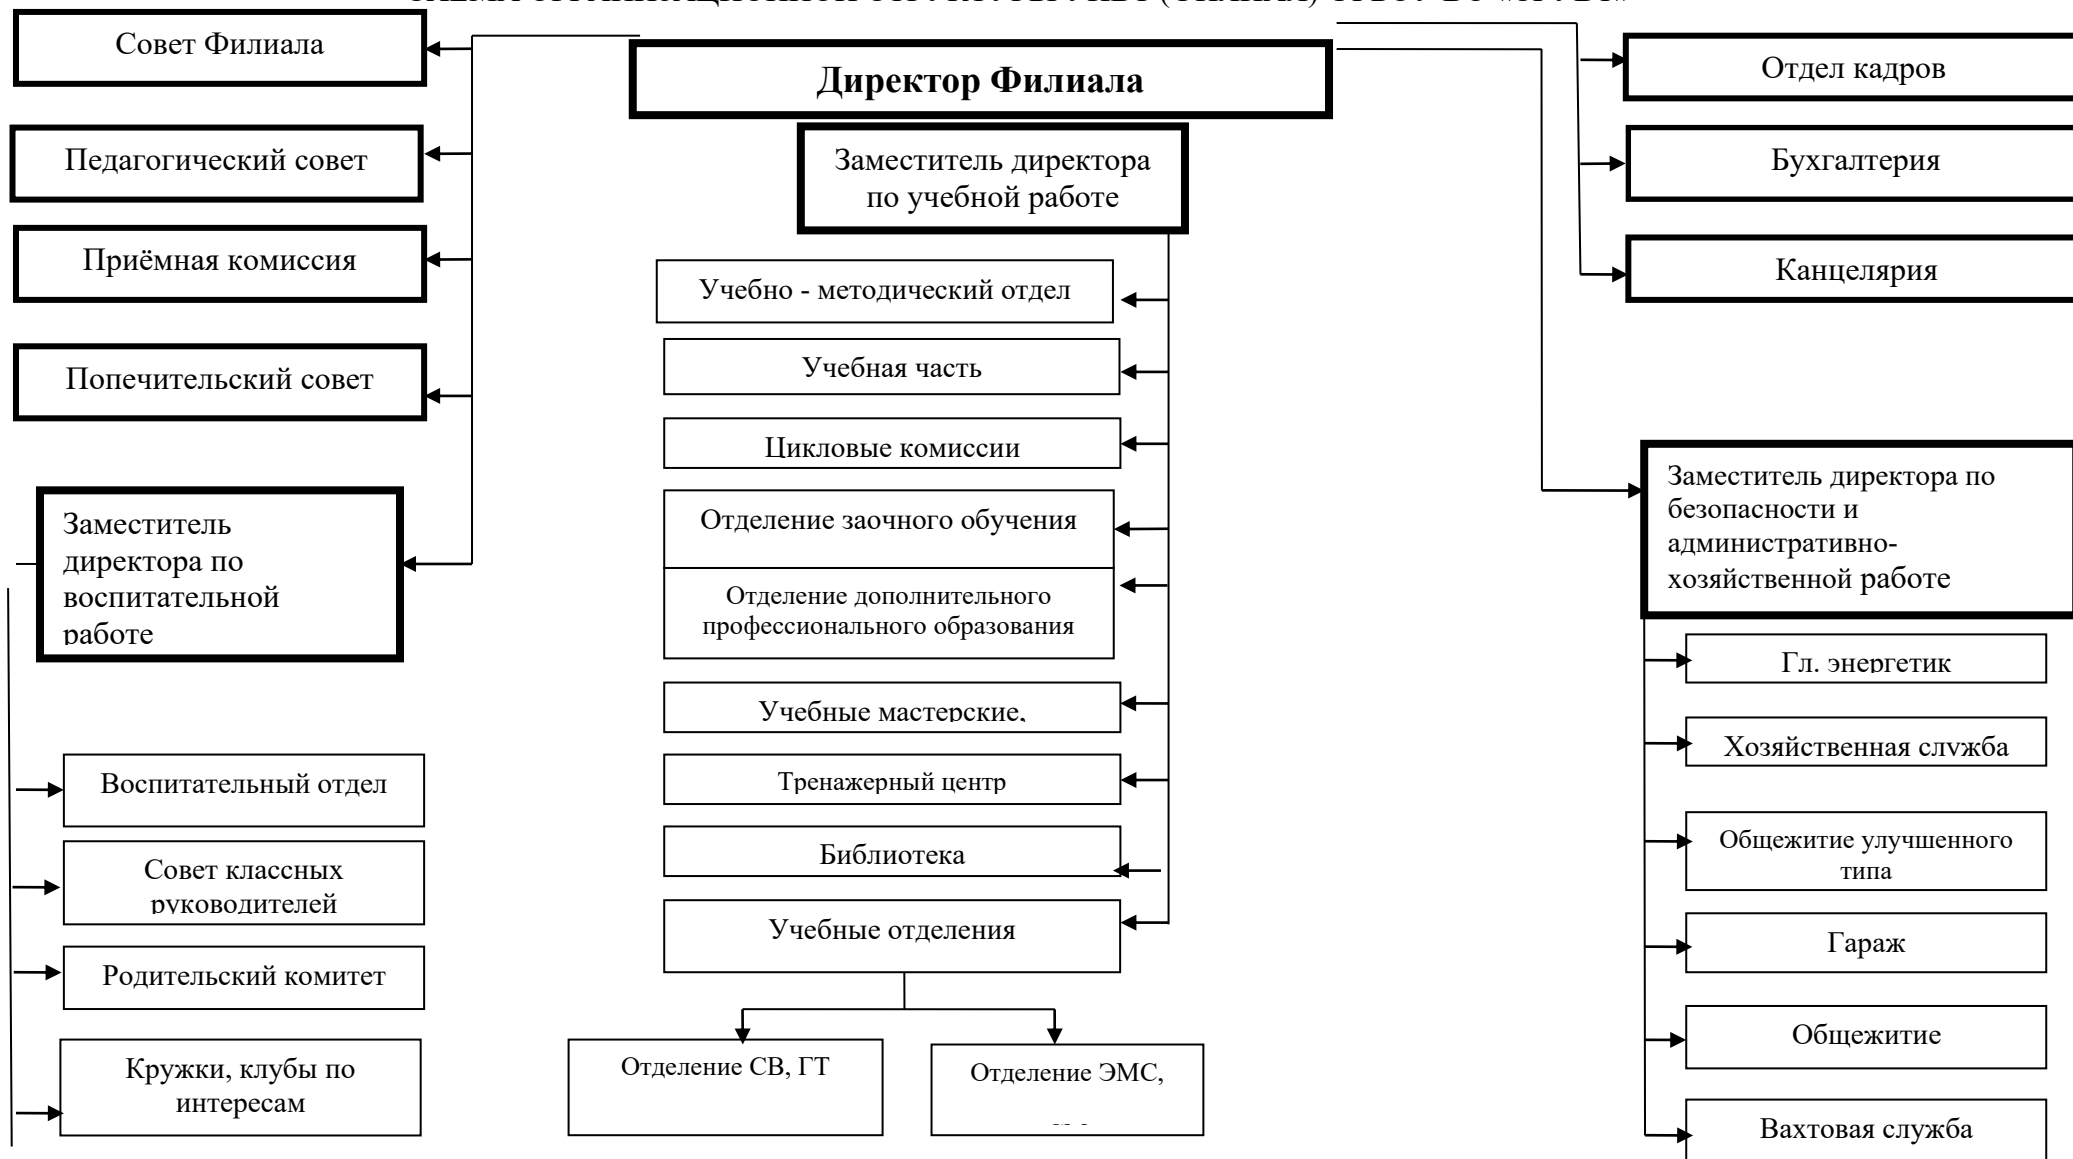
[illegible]

Совет Филиала

Педагогический совет

Приёмная комиссия

Попечительский совет

Заместитель директора по воспитательной работе

Воспитательный отдел

Совет классных руководителей

Родительский комитет

Кружки, клубы по интересам

Директор Филиала

Заместитель директора по учебной работе

Учебно - методический отдел

Учебная часть

Цикловые комиссии

Отделение заочного обучения

Отделение дополнительного профессионального образования

Учебные мастерские,

Тренажерный центр

Библиотека

Учебные отделения

Отделение СВ, ГТ

Отделение ЭМС, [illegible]

Отдел кадров

Бухгалтерия

Канцелярия

Заместитель директора по безопасности и административно-хозяйственной работе

Гл. энергетик

Хозяйственная служба

Общежитие улучшенного типа

Гараж

Общежитие

Вахтовая служба